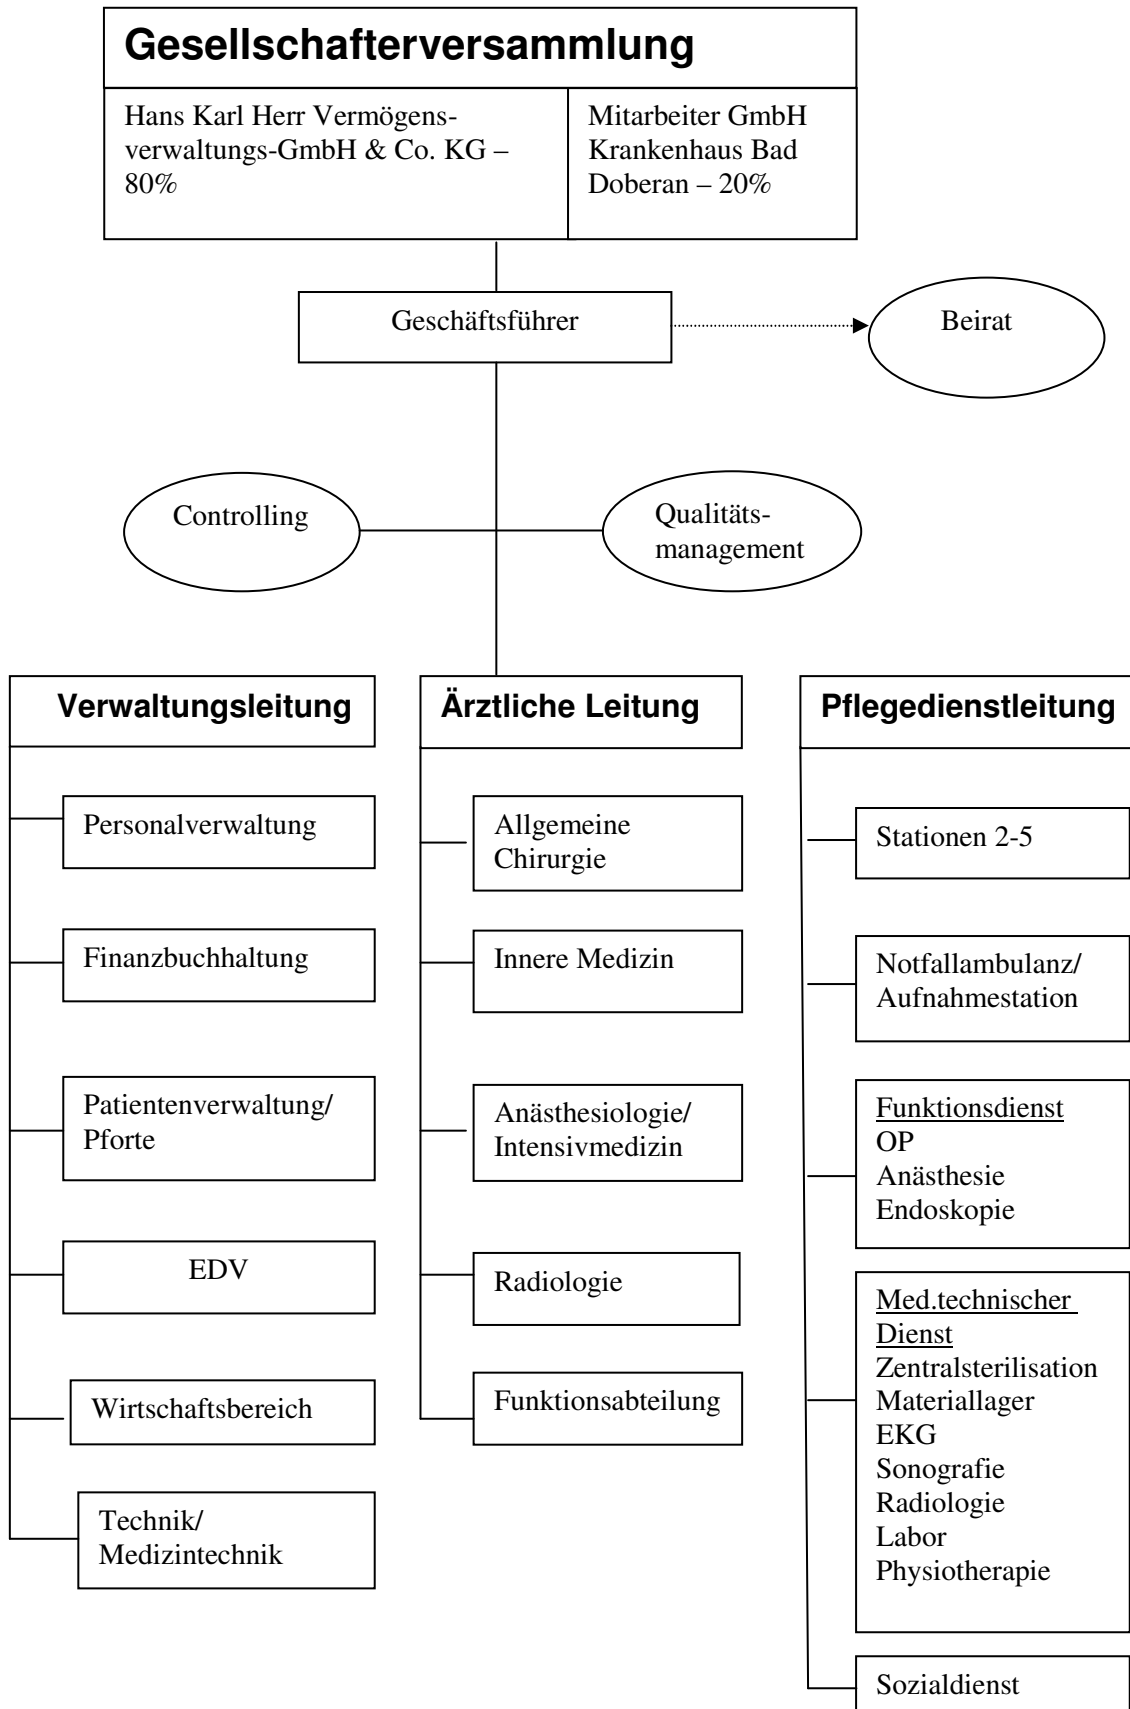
Gesellschafterversammlung

Hans Karl Herr Vermögensverwaltungs-GmbH & Co. KG – 80%

Mitarbeiter GmbH Krankenhaus Bad Doberan – 20%

Geschäftsführer

Beirat

Controlling

Qualitätsmanagement

Verwaltungsleitung

Personalverwaltung

Finanzbuchhaltung

Patientenverwaltung/ Pforte

EDV

Wirtschaftsbereich

Technik/ Medizintechnik

Ärztliche Leitung

Allgemeine Chirurgie

Innere Medizin

Anästhesiologie/ Intensivmedizin

Radiologie

Funktionsabteilung

Pflegedienstleitung

Stationen 2-5

Notfallambulanz/ Aufnahmestation

Funktionsdienst
OP
Anästhesie
Endoskopie

Med.technischer Dienst
Zentralsterilisation
Materiallager
EKG
Sonografie
Radiologie
Labor
Physiotherapie

Sozialdienst